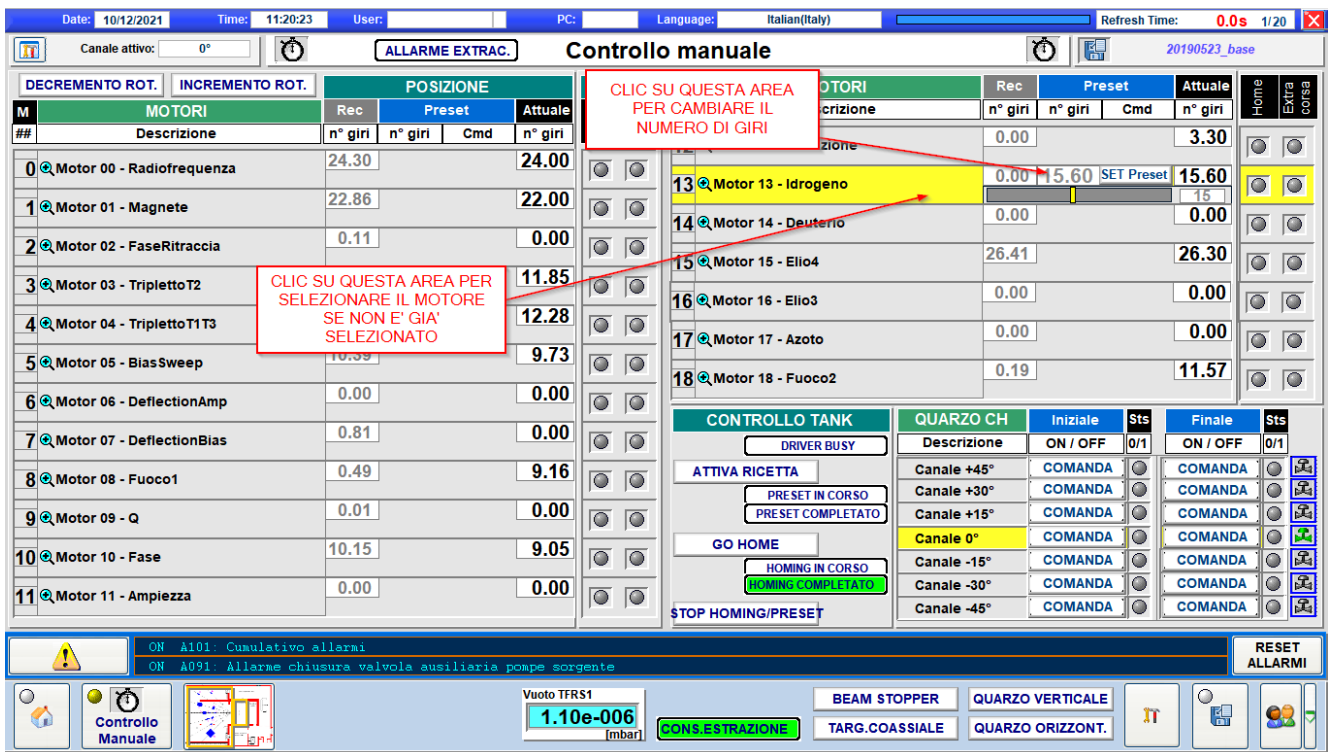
Date: 10/12/2021 Time: 11:20:23 User: PC: Language: Italian(Italy) Refresh Time: 0.0s 1/20 X

Canale attivo: 0° ALLARME EXTRAC. Controllo manuale 20190523_base

DECREMENTO ROT. INCREMENTO ROT.

| M | MOTORI | POSIZIONE | | | |
|---|---|---|---|---|---|
| ## | Descrizione | Rec n° giri | Preset n° giri | Cmd | Attuale n° giri |
| 0 | Motor 00 - Radiofrequenza | 24.30 | | | 24.00 |
| 1 | Motor 01 - Magnete | 22.86 | | | 22.00 |
| 2 | Motor 02 - FaseRitraccia | 0.11 | | | 0.00 |
| 3 | Motor 03 - TriplettoT2 | | | | 11.85 |
| 4 | Motor 04 - TriplettoT1T3 | | | | 12.28 |
| 5 | Motor 05 - BiasSweep | 10.39 | | | 9.73 |
| 6 | Motor 06 - DeflectionAmp | 0.00 | | | 0.00 |
| 7 | Motor 07 - DeflectionBias | 0.81 | | | 0.00 |
| 8 | Motor 08 - Fuoco1 | 0.49 | | | 9.16 |
| 9 | Motor 09 - Q | 0.01 | | | 0.00 |
| 10 | Motor 10 - Fase | 10.15 | | | 9.05 |
| 11 | Motor 11 - Ampiezza | 0.00 | | | 0.00 |

CLIC SU QUESTA AREA PER SELEZIONARE IL MOTORE SE NON E' GIA' SELEZIONATO

CLIC SU QUESTA AREA PER CAMBIARE IL NUMERO DI GIRI

| MOTORI | Rec | Preset | | Attuale |
|---|---|---|---|---|
| Descrizione | n° giri | n° giri | Cmd | n° giri |
| 12 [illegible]zione | 0.00 | | | 3.30 |
| 13 Motor 13 - Idrogeno | 0.00 | 15.60 | SET Preset | 15.60 |
| 14 Motor 14 - Deuterio | 0.00 | | | 0.00 |
| 15 Motor 15 - Elio4 | 26.41 | | | 26.30 |
| 16 Motor 16 - Elio3 | 0.00 | | | 0.00 |
| 17 Motor 17 - Azoto | 0.00 | | | 0.00 |
| 18 Motor 18 - Fuoco2 | 0.19 | | | 11.57 |

15

Home Extra corsa

CONTROLLO TANK
DRIVER BUSY
ATTIVA RICETTA
PRESET IN CORSO
PRESET COMPLETATO
GO HOME
HOMING IN CORSO
HOMING COMPLETATO
STOP HOMING/PRESET

| QUARZO CH | Iniziale | Sts | Finale | Sts |
|---|---|---|---|---|
| Descrizione | ON / OFF | 0/1 | ON / OFF | 0/1 |
| Canale +45° | COMANDA | | COMANDA | |
| Canale +30° | COMANDA | | COMANDA | |
| Canale +15° | COMANDA | | COMANDA | |
| Canale 0° | COMANDA | | COMANDA | |
| Canale -15° | COMANDA | | COMANDA | |
| Canale -30° | COMANDA | | COMANDA | |
| Canale -45° | COMANDA | | COMANDA | |

ON A101: Cumulativo allarmi
ON A091: Allarme chiusura valvola ausiliaria pompe sorgente
RESET ALLARMI

Controllo Manuale
Vuoto TFRS1 1.10e-006 [mbar]
CONS.ESTRAZIONE
BEAM STOPPER QUARZO VERTICALE
TARG.COASSIALE QUARZO ORIZZONT.